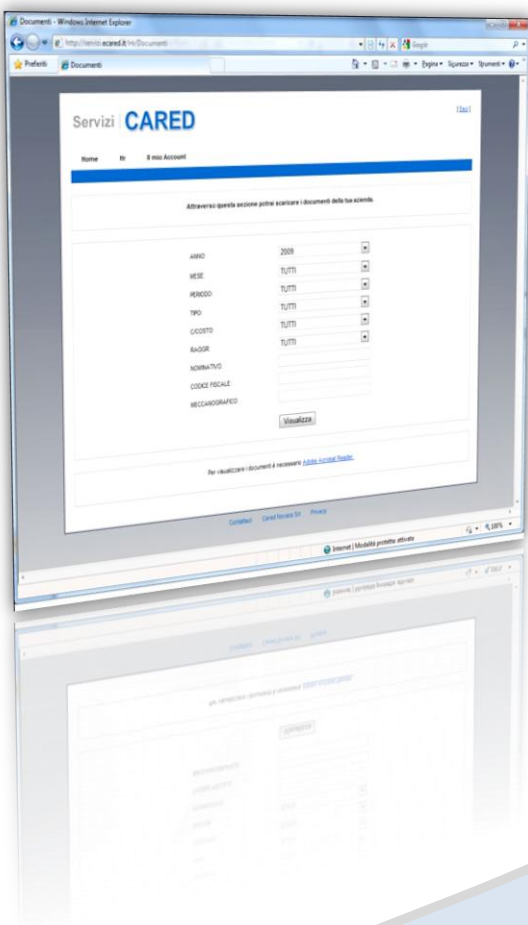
Documenti - Windows Internet Explorer

http://servizi.ecared.it/Hr/Documenti

Google

Preferiti

Documenti

Pagina ▾ Sicurezza ▾ Strumenti ▾

[Esci]

Servizi CARED

Home Hr Il mio Account

Attraverso questa sezione potrai scaricare i documenti della tua azienda.

ANNO 2009

MESE TUTTI

PERIODO TUTTI

TIPO TUTTI

C/COSTO TUTTI

RAGGR. TUTTI

NOMINATIVO

CODICE FISCALE

MECCANOGRAFICO

Visualizza

Per visualizzare i documenti è necessario Adobe Acrobat Reader.

Contattaci Cared Novara Srl Privacy

Internet | Modalità protetta: attivata

100%